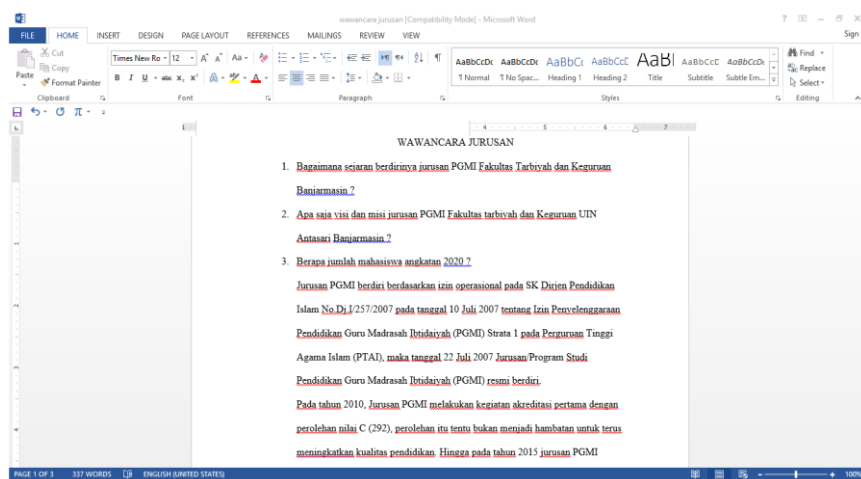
wawancara.jurusan [Compatibility Mode] - Microsoft Word

? – □ ×

FILE HOME INSERT DESIGN PAGE LAYOUT REFERENCES MAILINGS REVIEW VIEW Sign

Cut
Copy
Paste Format Painter
Clipboard

Times New Ro 12 A A Aa
B I U abc x₂ x² A A
Font

Paragraph

AaBbCcDc ¶ Normal
AaBbCcDc ¶ No Spac...
AaBbCc Heading 1
AaBbCcC Heading 2
AaBl Title
AaBbCcC Subtitle
AaBbCcDc Subtle Em...
Styles

Find
Replace
Select
Editing

WAWANCARA JURUSAN

1. Bagaimana sejaran berdirinya jurusan PGMI Fakultas Tarbiyah dan Keguruan Banjarmasin ?

2. Apa saja visi dan misi jurusan PGMI Fakultas tarbiyah dan Keguruan UIN Antasari Banjarmasin ?

3. Berapa jumlah mahasiswa angkatan 2020 ?

Jurusan PGMI berdiri berdasarkan izin operasional pada SK Dirjen Pendidikan Islam No.Dj.I/257/2007 pada tanggal 10 Juli 2007 tentang Izin Penyelenggaraan Pendidikan Guru Madrasah Ibtidaiyah (PGMI) Strata 1 pada Perguruan Tinggi Agama Islam (PTAI), maka tanggal 22 Juli 2007 Jurusan/Program Studi Pendidikan Guru Madrasah Ibtidaiyah (PGMI) resmi berdiri.

Pada tahun 2010, Jurusan PGMI melakukan kegiatan akreditasi pertama dengan perolehan nilai C (292), perolehan itu tentu bukan menjadi hambatan untuk terus meningkatkan kualitas pendidikan. Hingga pada tahun 2015 jurusan PGMI

PAGE 1 OF 3 337 WORDS ENGLISH (UNITED STATES) 100%